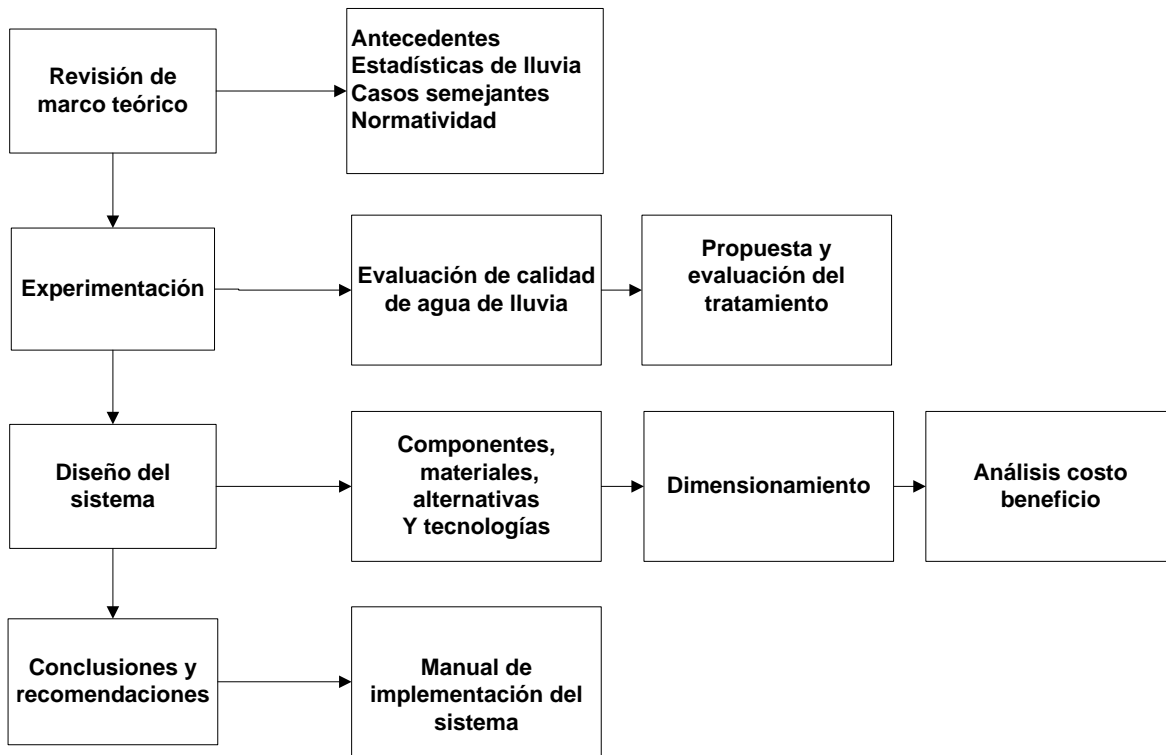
Revisión de marco teórico

Antecedentes
Estadísticas de lluvia
Casos semejantes
Normatividad

Experimentación

Evaluación de calidad de agua de lluvia

Propuesta y evaluación del tratamiento

Diseño del sistema

Componentes, materiales, alternativas Y tecnologías

Dimensionamiento

Análisis costo beneficio

Conclusiones y recomendaciones

Manual de implementación del sistema